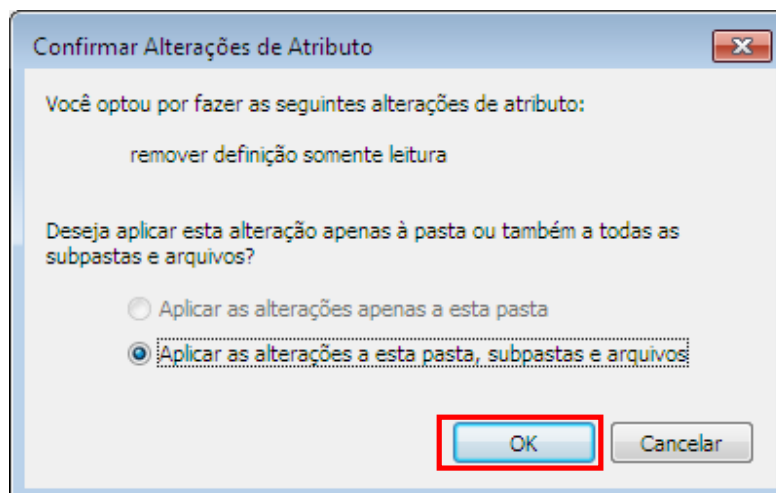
Confirmar Alterações de Atributo

Você optou por fazer as seguintes alterações de atributo:

remover definição somente leitura

Deseja aplicar esta alteração apenas à pasta ou também a todas as subpastas e arquivos?

Aplicar as alterações apenas a esta pasta

Aplicar as alterações a esta pasta, subpastas e arquivos

OK

Cancelar